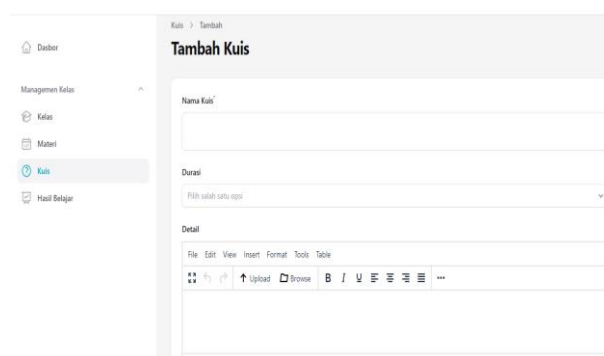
Dasbor

Managemen Kelas

Kelas

Materi

Kuis

Hasil Belajar

Kuis > Tambah

Tambah Kuis

Nama Kuis*

Durasi

Pilih salah satu opsi

Detail

File Edit View Insert Format Tools Table

Upload Browse B I U ...